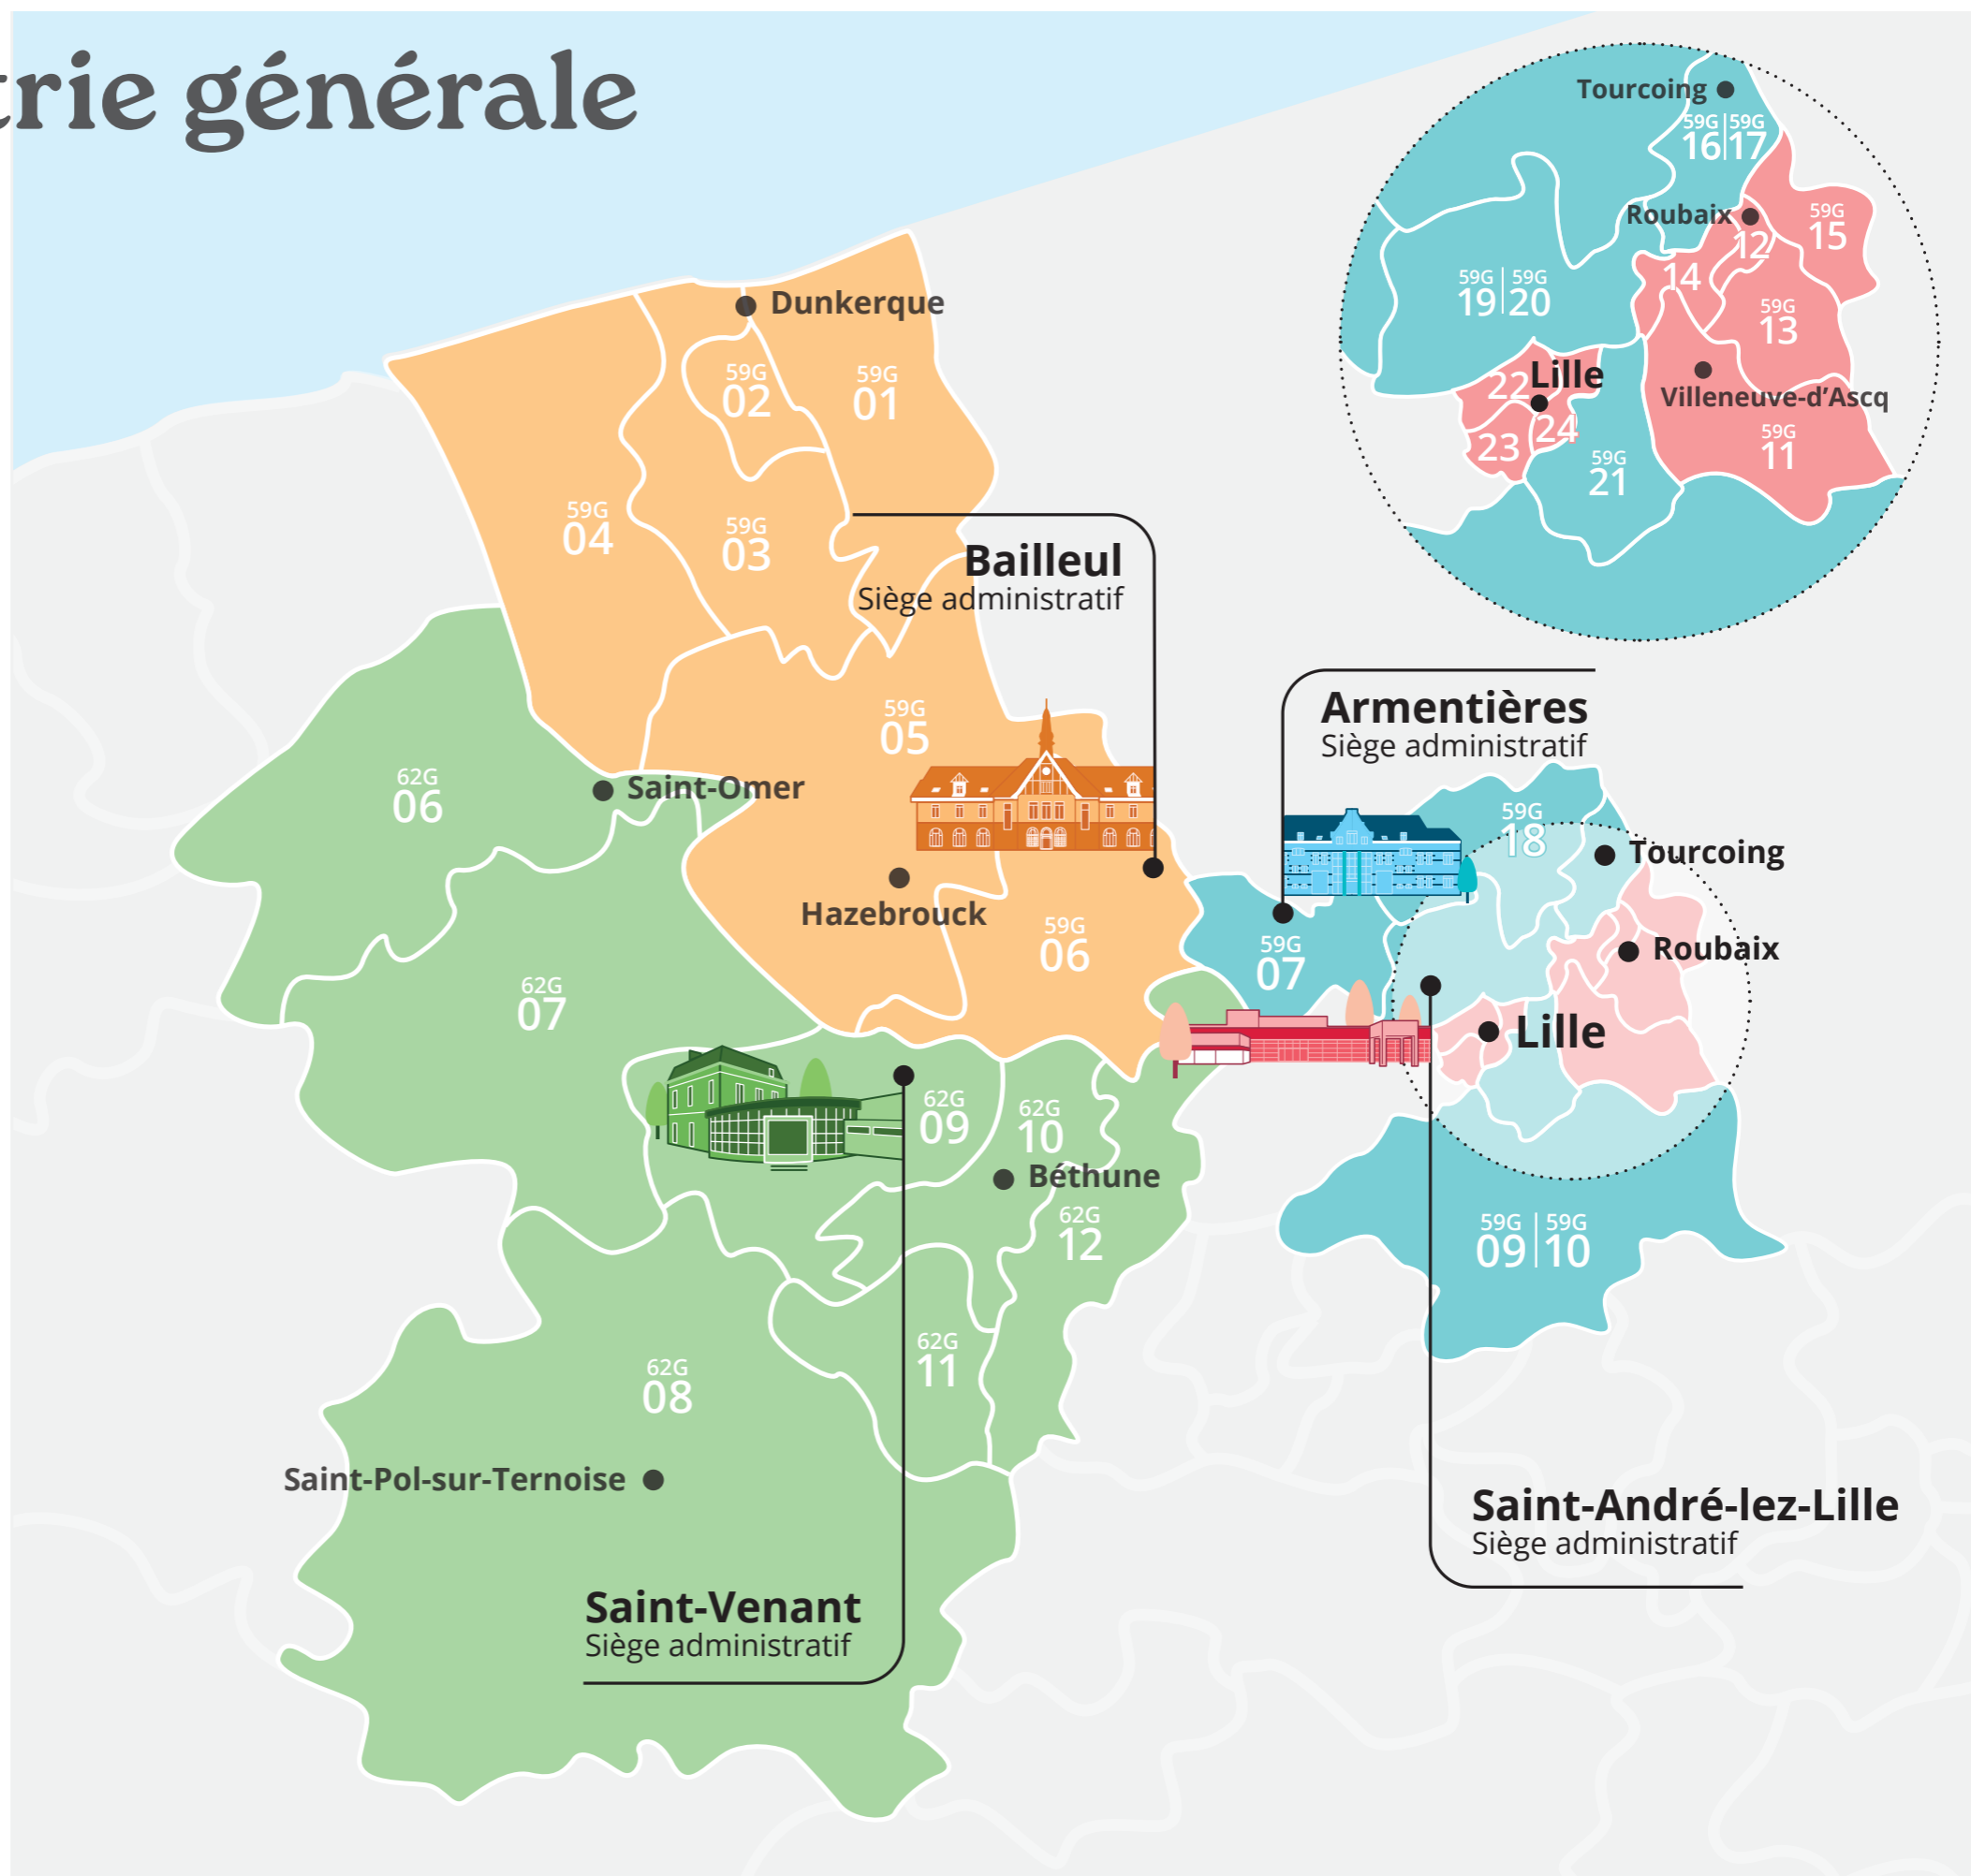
trie générale

Dunkerque
59G 02
59G 01
59G 04
59G 03
Bailleul
Siège administratif
59G 05
Saint-Omer
Hazebrouck
59G 06
62G 06
62G 07
62G 09
62G 10
Béthune
62G 12
62G 11
62G 08
Saint-Pol-sur-Ternoise
Saint-Venant
Siège administratif

Tourcoing
59G 16 | 59G 17
Roubaix
59G 15
12
14
59G 19 | 59G 20
59G 13
Lille
22
Villeneuve-d'Ascq
24
23
59G 21
59G 11

Armentières
Siège administratif
59G 18
Tourcoing
59G 07
Roubaix
Lille
59G 09 | 59G 10
Saint-André-lez-Lille
Siège administratif